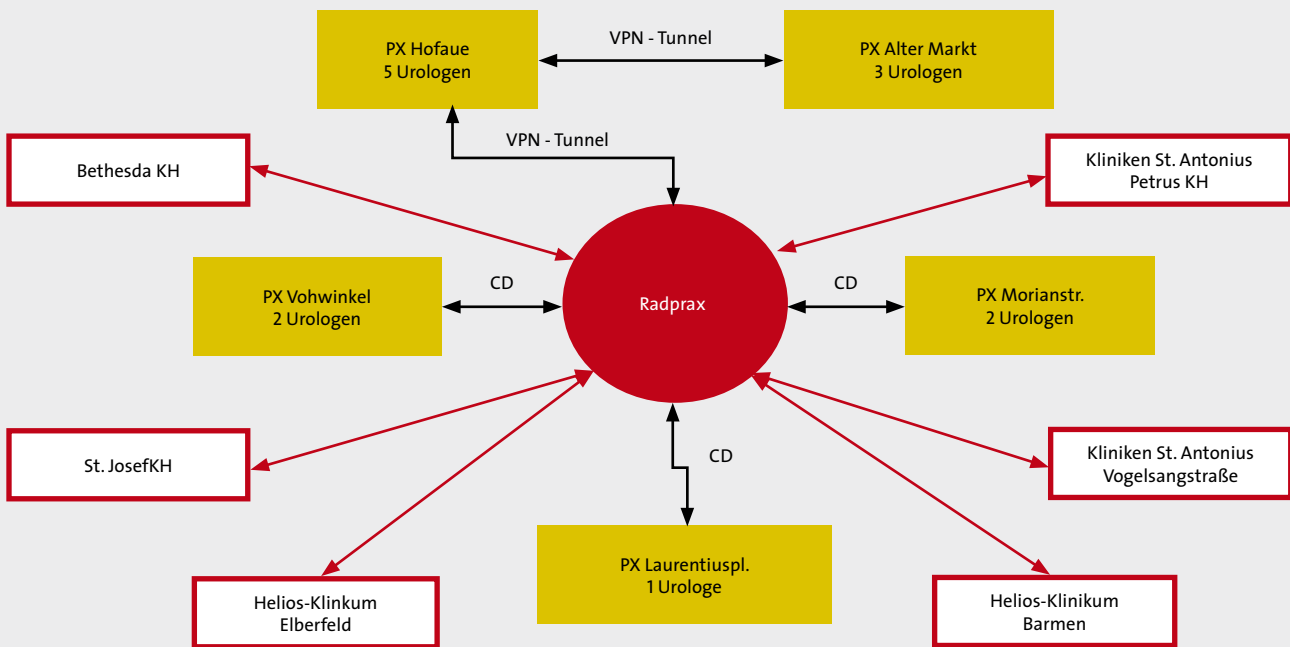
PX Hofaue
5 Urologen

VPN - Tunnel

PX Alter Markt
3 Urologen

VPN - Tunnel

Bethesda KH

Kliniken St. Antonius
Petrus KH

PX Vohwinkel
2 Urologen

CD

Radprax

CD

PX Morianstr.
2 Urologen

St. JosefKH

Kliniken St. Antonius
Vogelsangstraße

CD

Helios-Klinkum
Elberfeld

PX Laurentiuspl.
1 Urologe

Helios-Klinikum
Barmen